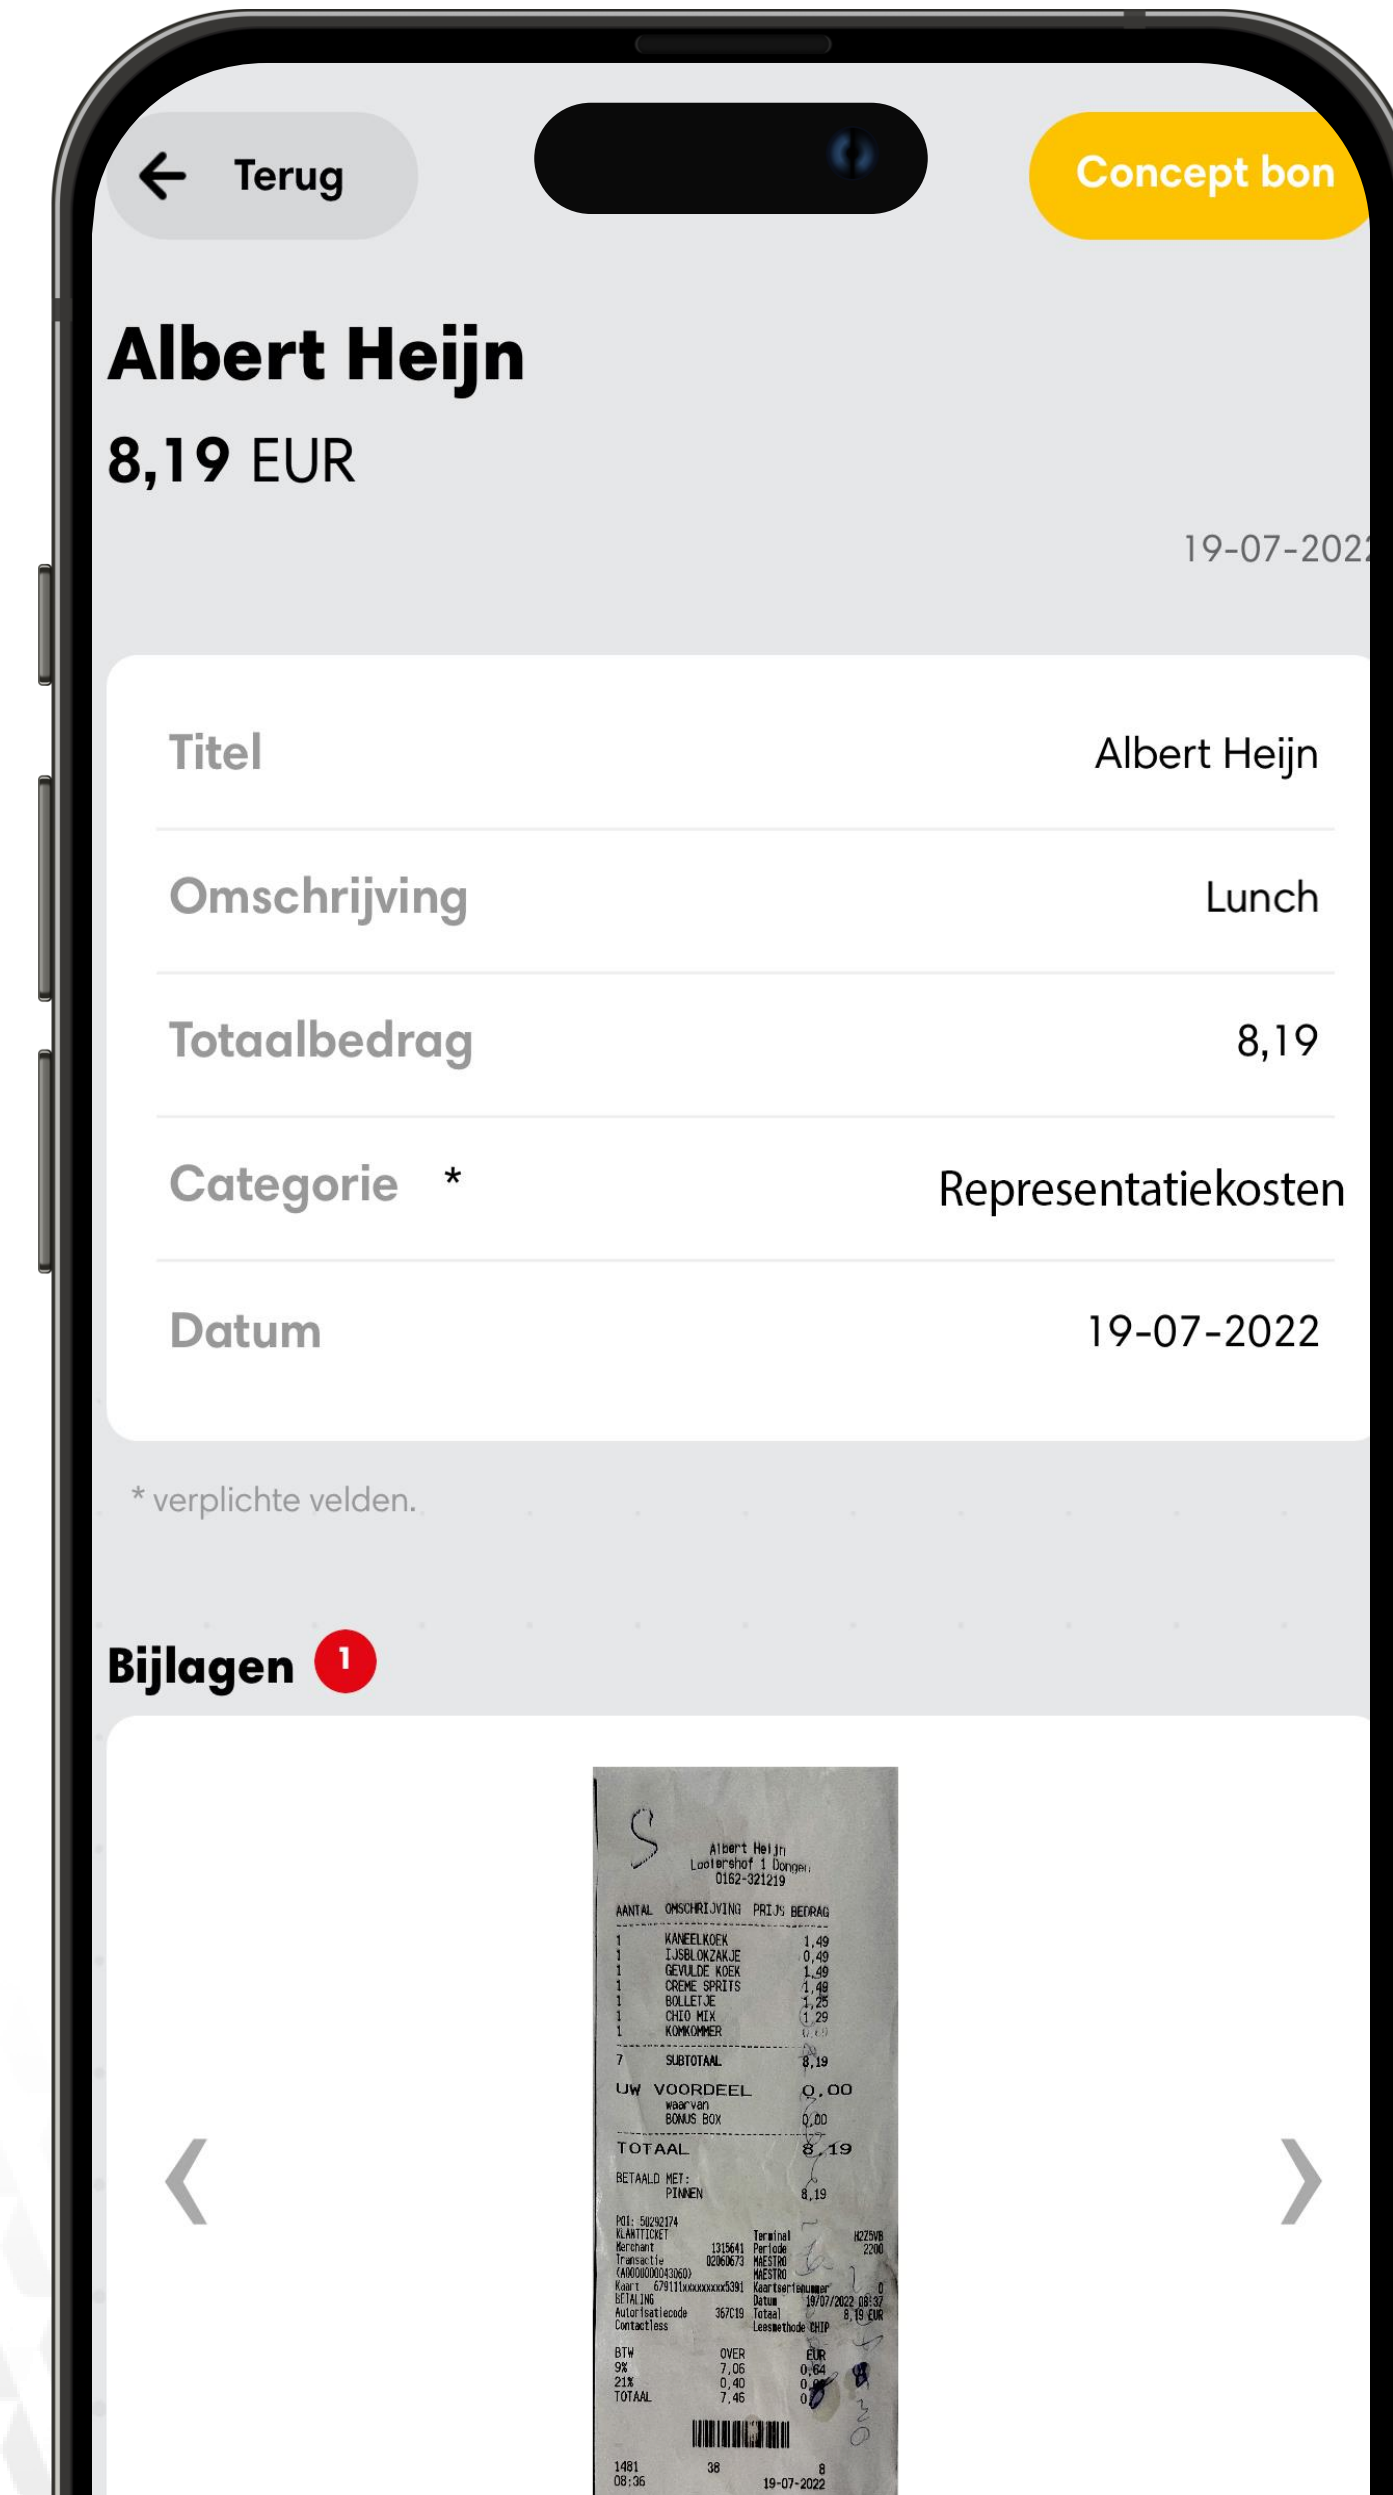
Terug

Concept bon

Albert Heijn
8,19 EUR

19-07-202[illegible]

| | |
|---|---|
| Titel | Albert Heijn |
| Omschrijving | Lunch |
| Totaalbedrag | 8,19 |
| Categorie * | Representatiekosten |
| Datum | 19-07-2022 |

* verplichte velden.

Bijlagen 1

Albert Heijn
Laotershof 1 Dongen
0162-321219

| AANTAL | OMSCHRIJVING | PRIJS | BEDRAG |
|---|---|---|---|
| 1 | KANEELKOEK | | 1,49 |
| 1 | IJSBLOKZAKJE | | 0,49 |
| 1 | GEVULDE KOEK | | 1,49 |
| 1 | CREME SPRITS | | 1,49 |
| 1 | BOLLETJE | | 1,25 |
| 1 | CHIO MIX | | 1,29 |
| 1 | KOMKOMMER | | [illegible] |

7 SUBTOTAAL 8,19

UW VOORDEEL 0,00
waarvan
BONUS BOX 0,00

TOTAAL 8,19

BETAALD MET:
PINNEN 8,19

POI: 50292174
KLANTTICKET
Merchant 1315641 Terminal H225VB
Transactie 02060673 Periode 2200
(A0000000043060) MAESTRO
MAESTRO
Kaart 679111xxxxxxxxx5391 Kaartserienummer 0
BETALING
Datum 19/07/2022 08:37
Autorisatiecode 367C19 Totaal 8,19 EUR
Contactless Leesmethode CHIP

| BTW | OVER | EUR |
|---|---|---|
| 9% | 7,06 | 0,64 |
| 21% | 0,40 | 0,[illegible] |
| TOTAAL | 7,46 | 0,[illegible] |

1481 38 8
08:36 19-07-2022